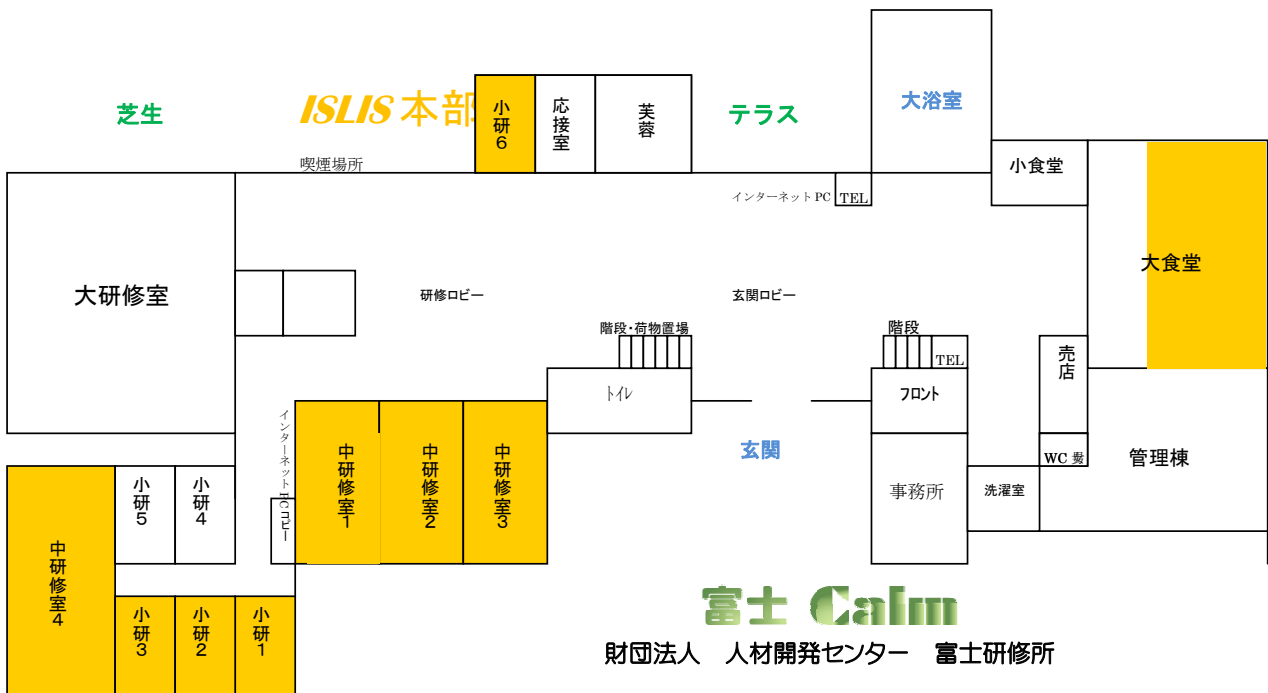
芝生

ISLIS 本部

小研6

応接室

芙蓉

テラス

大浴室

喫煙場所

小食堂

インターネットPC

TEL

大食堂

大研修室

研修ロビー

玄関ロビー

階段・荷物置場

階段

TEL

売店

トイレ

フロント

インターネットPC

コピー

中研修室1

中研修室2

中研修室3

玄関

WC 要

管理棟

事務所

洗濯室

小研5

小研4

中研修室4

小研3

小研2

小研1

富士 Calm

財団法人　人材開発センター　富士研修所